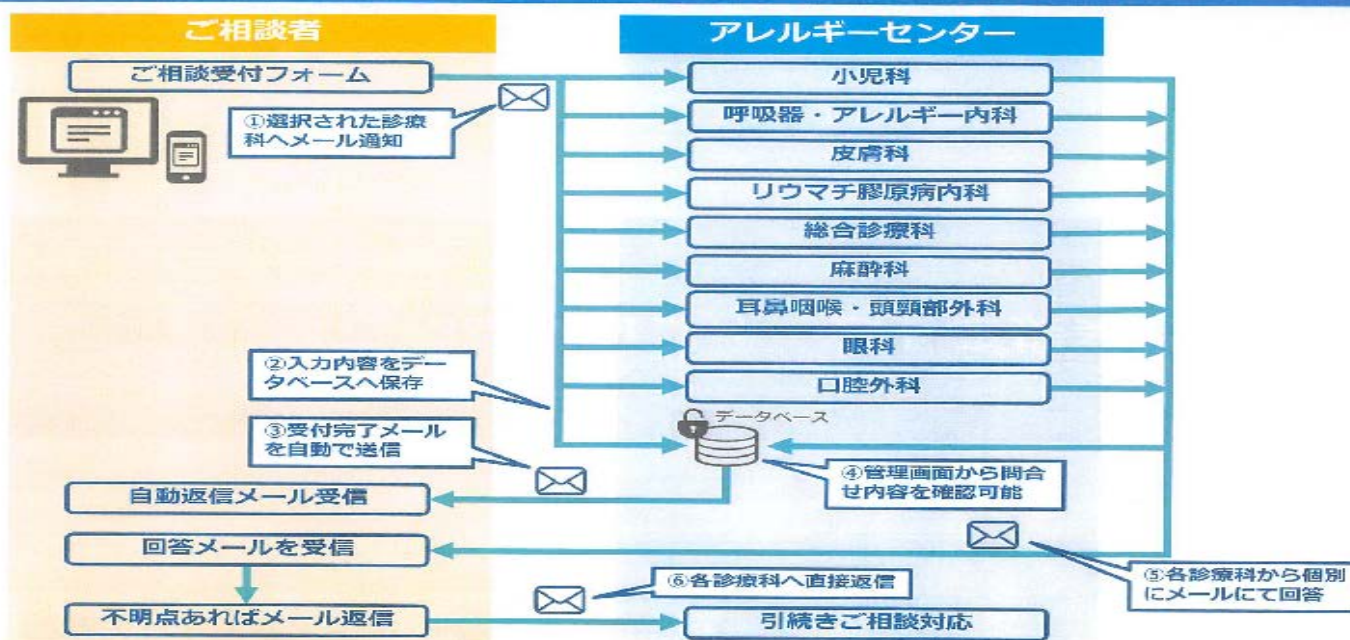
ご相談者

アレルギーセンター

ご相談受付フォーム

①選択された診療科へメール通知

小児科

呼吸器・アレルギー内科

皮膚科

リウマチ膠原病内科

総合診療科

麻酔科

耳鼻咽喉・頭頸部外科

眼科

口腔外科

②入力内容をデータベースへ保存

データベース

③受付完了メールを自動で送信

④管理画面から問合せ内容を確認可能

自動返信メール受信

回答メールを受信

⑤各診療科から個別にメールにて回答

⑥各診療科へ直接返信

不明点あればメール返信

引続きご相談対応